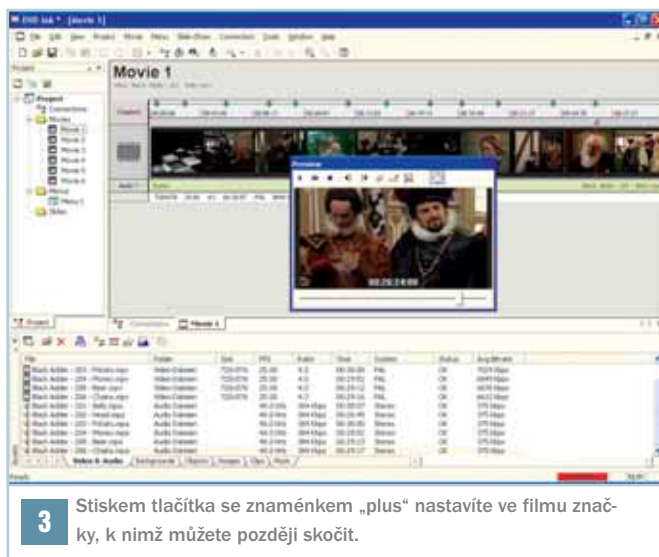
DVD lab * - [Movie 1]

File Edit View Project Movie Menu Slide Show Connection Tools Window Help

Project

Project
Connections
Movies
Movie 1
Movie 2
Movie 3
Movie 4
Movie 5
Movie 6
Menus
Menu 1
Slides

Movie 1

Preview

00:26:24:00

Project

Connections

Movie 1

| File | Folder | Size | FPS | Ratio | Time | System | Status | Avg Bitrate |
|---|---|---|---|---|---|---|---|---|
| Black Adder - 201 - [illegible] | Video Dateien | 720x576 | 25.00 | 4:3 | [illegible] | PAL | OK | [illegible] |
| Black Adder - 202 - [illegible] | Video Dateien | 720x576 | 25.00 | 4:3 | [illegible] | PAL | OK | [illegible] |
| Black Adder - 203 - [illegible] | Video Dateien | 720x576 | 25.00 | 4:3 | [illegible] | PAL | OK | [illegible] |
| Black Adder - 204 - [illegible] | Video Dateien | 720x576 | 25.00 | 4:3 | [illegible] | PAL | OK | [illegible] |
| Black Adder - 201 - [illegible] | Audio Dateien | | 48.0 kHz | 384 Kbps | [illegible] | Stereo | OK | 375 Kbps |
| Black Adder - 202 - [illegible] | Audio Dateien | | 48.0 kHz | 384 Kbps | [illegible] | Stereo | OK | 375 Kbps |
| Black Adder - 203 - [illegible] | Audio Dateien | | 48.0 kHz | 384 Kbps | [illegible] | Stereo | OK | 375 Kbps |
| Black Adder - 204 - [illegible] | Audio Dateien | | 48.0 kHz | 384 Kbps | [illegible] | Stereo | OK | 375 Kbps |
| Black Adder - 205 - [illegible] | Audio Dateien | | 48.0 kHz | 384 Kbps | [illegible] | Stereo | OK | 375 Kbps |
| Black Adder - 206 - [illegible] | Audio Dateien | | 48.0 kHz | 384 Kbps | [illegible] | Stereo | OK | 375 Kbps |

Video & Audio | Backgrounds | Objects | Images | Clips | Music

Ready

3 Stiskem tlačítka se znaménkem „plus“ nastavíte ve filmu značky, k nimž můžete později skočit.